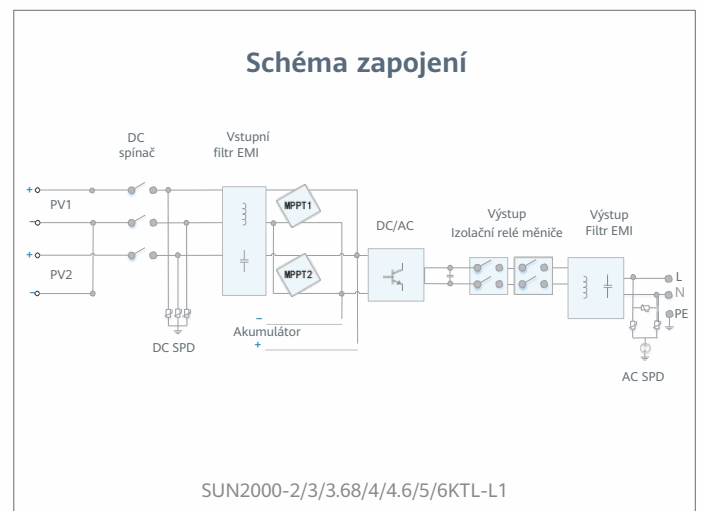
Schéma zapojení

DC spínač

Vstupní filtr EMI

+
PV1
−

+
PV2
−

MPPT1

MPPT2

DC/AC

Výstup Izolační relé měniče

Výstup Filtr EMI

L
N
PE

DC SPD

−
Akumulátor
+

AC SPD

SUN2000-2/3/3.68/4/4.6/5/6KTL-L1